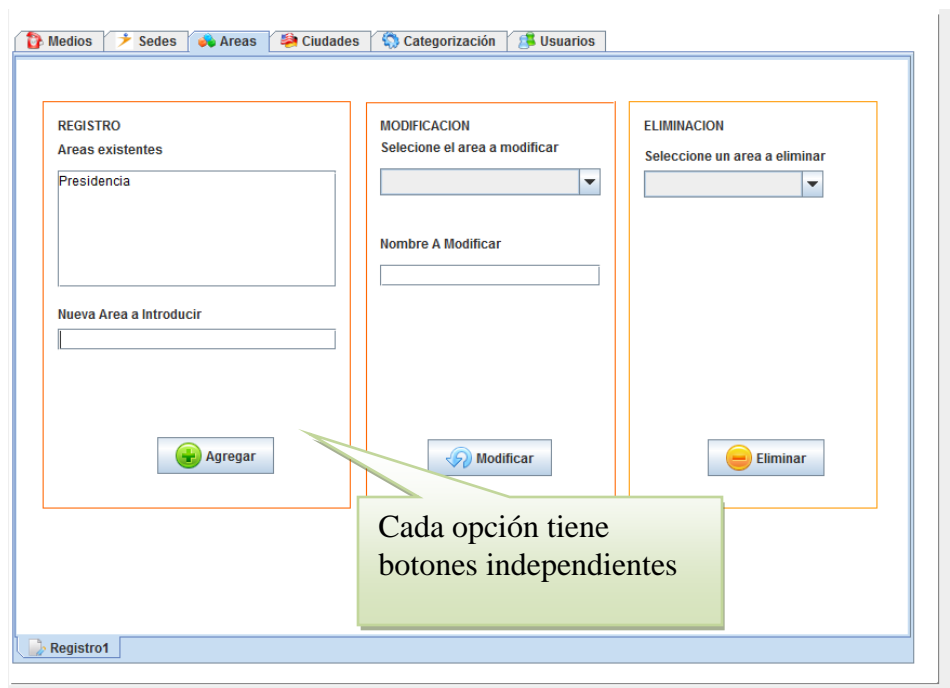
Medios | Sedes | Areas | Ciudades | Categorización | Usuarios

REGISTRO
Areas existentes
Presidencia

Nueva Area a Introducir

Agregar

MODIFICACION
Selecione el area a modificar

Nombre A Modificar

Modificar

ELIMINACION
Seleccione un area a eliminar

Eliminar

Cada opción tiene botones independientes

Registro1